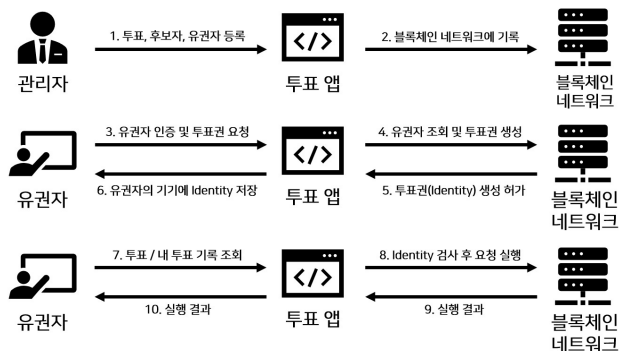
관리자

1. 투표, 후보자, 유권자 등록

투표 앱

2. 블록체인 네트워크에 기록

블록체인 네트워크

유권자

3. 유권자 인증 및 투표권 요청

6. 유권자의 기기에 Identity 저장

투표 앱

4. 유권자 조회 및 투표권 생성

5. 투표권(Identity) 생성 허가

블록체인 네트워크

유권자

7. 투표 / 내 투표 기록 조회

10. 실행 결과

투표 앱

8. Identity 검사 후 요청 실행

9. 실행 결과

블록체인 네트워크